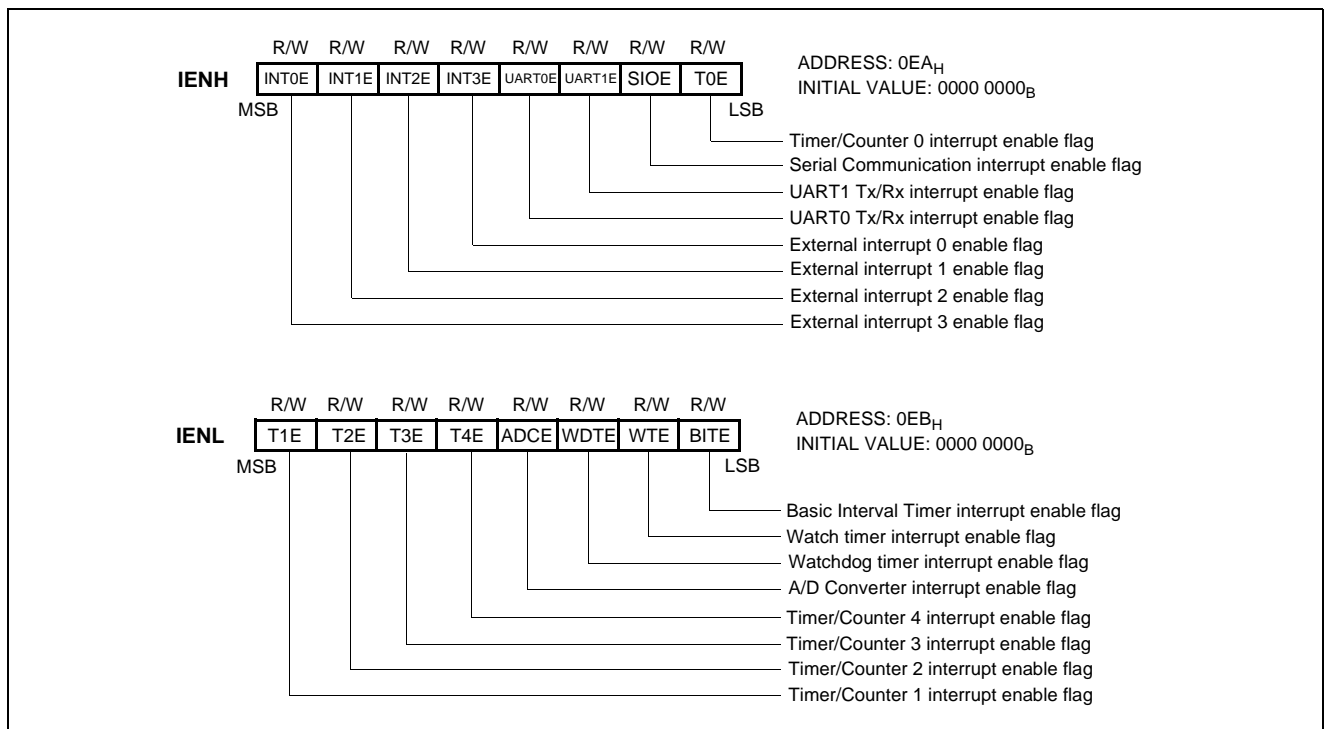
| R/W | R/W | R/W | R/W | R/W | R/W | R/W | R/W |
|---|---|---|---|---|---|---|---|
| INT0E | INT1E | INT2E | INT3E | UART0E | UART1E | SIOE | T0E |

IENH

MSB

LSB

ADDRESS: $0EA_H$
INITIAL VALUE: $0000\ 0000_B$

Timer/Counter 0 interrupt enable flag
Serial Communication interrupt enable flag
UART1 Tx/Rx interrupt enable flag
UART0 Tx/Rx interrupt enable flag
External interrupt 0 enable flag
External interrupt 1 enable flag
External interrupt 2 enable flag
External interrupt 3 enable flag

| R/W | R/W | R/W | R/W | R/W | R/W | R/W | R/W |
|---|---|---|---|---|---|---|---|
| T1E | T2E | T3E | T4E | ADCE | WDTE | WTE | BITE |

IENL

MSB

LSB

ADDRESS: $0EB_H$
INITIAL VALUE: $0000\ 0000_B$

Basic Interval Timer interrupt enable flag
Watch timer interrupt enable flag
Watchdog timer interrupt enable flag
A/D Converter interrupt enable flag
Timer/Counter 4 interrupt enable flag
Timer/Counter 3 interrupt enable flag
Timer/Counter 2 interrupt enable flag
Timer/Counter 1 interrupt enable flag